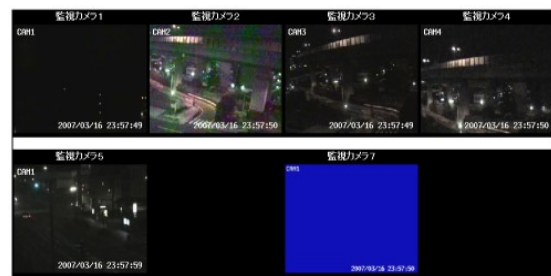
監視カメラ1

CAM1

2007/03/16 23:57:49

監視カメラ2

CAM2

2007/03/16 23:57:50

監視カメラ3

CAM3

2007/03/16 23:57:49

監視カメラ4

CAM4

2007/03/16 23:57:50

監視カメラ5

CAM1

2007/03/16 23:57:59

監視カメラ7

CAM1

2007/03/16 23:57:50